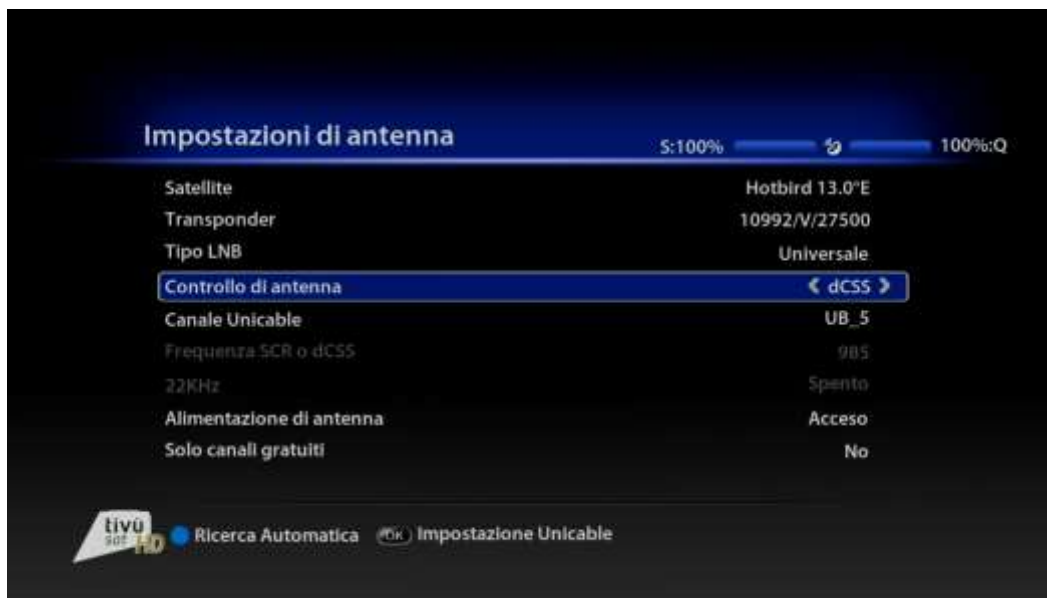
Impostazioni di antenna

S:100% 100%:Q

| | |
|---|---|
| Satellite | Hotbird 13.0°E |
| Transponder | 10992/V/27500 |
| Tipo LNB | Universale |
| Controllo di antenna | ‹ dCSS › |
| Canale Unicable | UB_5 |
| Frequenza SCR o dCSS | 985 |
| 22KHz | Spento |
| Alimentazione di antenna | Acceso |
| Solo canali gratuiti | No |

tivù sat HD

Ricerca Automatica OK Impostazione Unicable